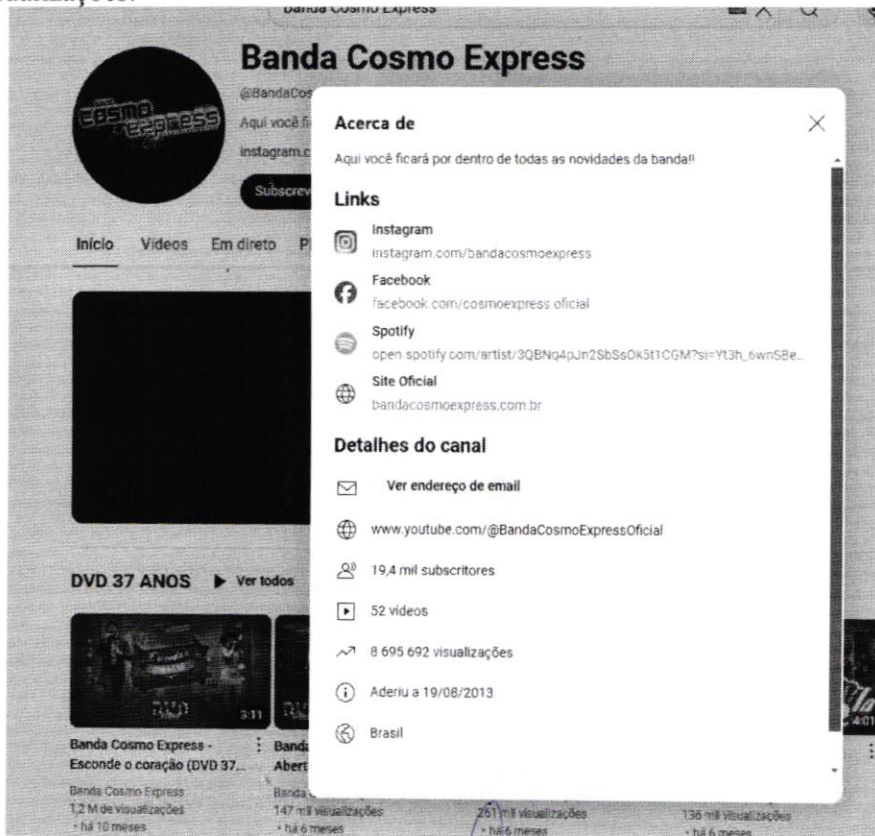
Banda Cosmo Express

Banda Cosmo Express

@BandaCos

Aqui você fi

instagram.c

Subscrev

Início Vídeos Em direto P

DVD 37 ANOS ▶ Ver todos

3:11

Banda Cosmo Express - Esconde o coração (DVD 37...

Banda Cosmo Express
1,2 M de visualizações
· há 10 meses

Banda Abert

Banda
147 mil visualizações
· há 6 meses

261 mil visualizações
· há 6 meses

4:01

136 mil visualizações
· há 6 meses

Acerca de

Aqui você ficará por dentro de todas as novidades da banda!!

Links

Instagram
instagram.com/bandacosmoexpress

Facebook
facebook.com/cosmoexpress.oficial

Spotify
open.spotify.com/artist/3QBNq4pJn2SbSsOk5t1CGM?si=Yt3h_6wnSBe...

Site Oficial
bandacosmoexpress.com.br

Detalhes do canal

Ver endereço de email

www.youtube.com/@BandaCosmoExpressOficial

19,4 mil subscritores

52 vídeos

8 695 692 visualizações

Aderiu a 19/08/2013

Brasil